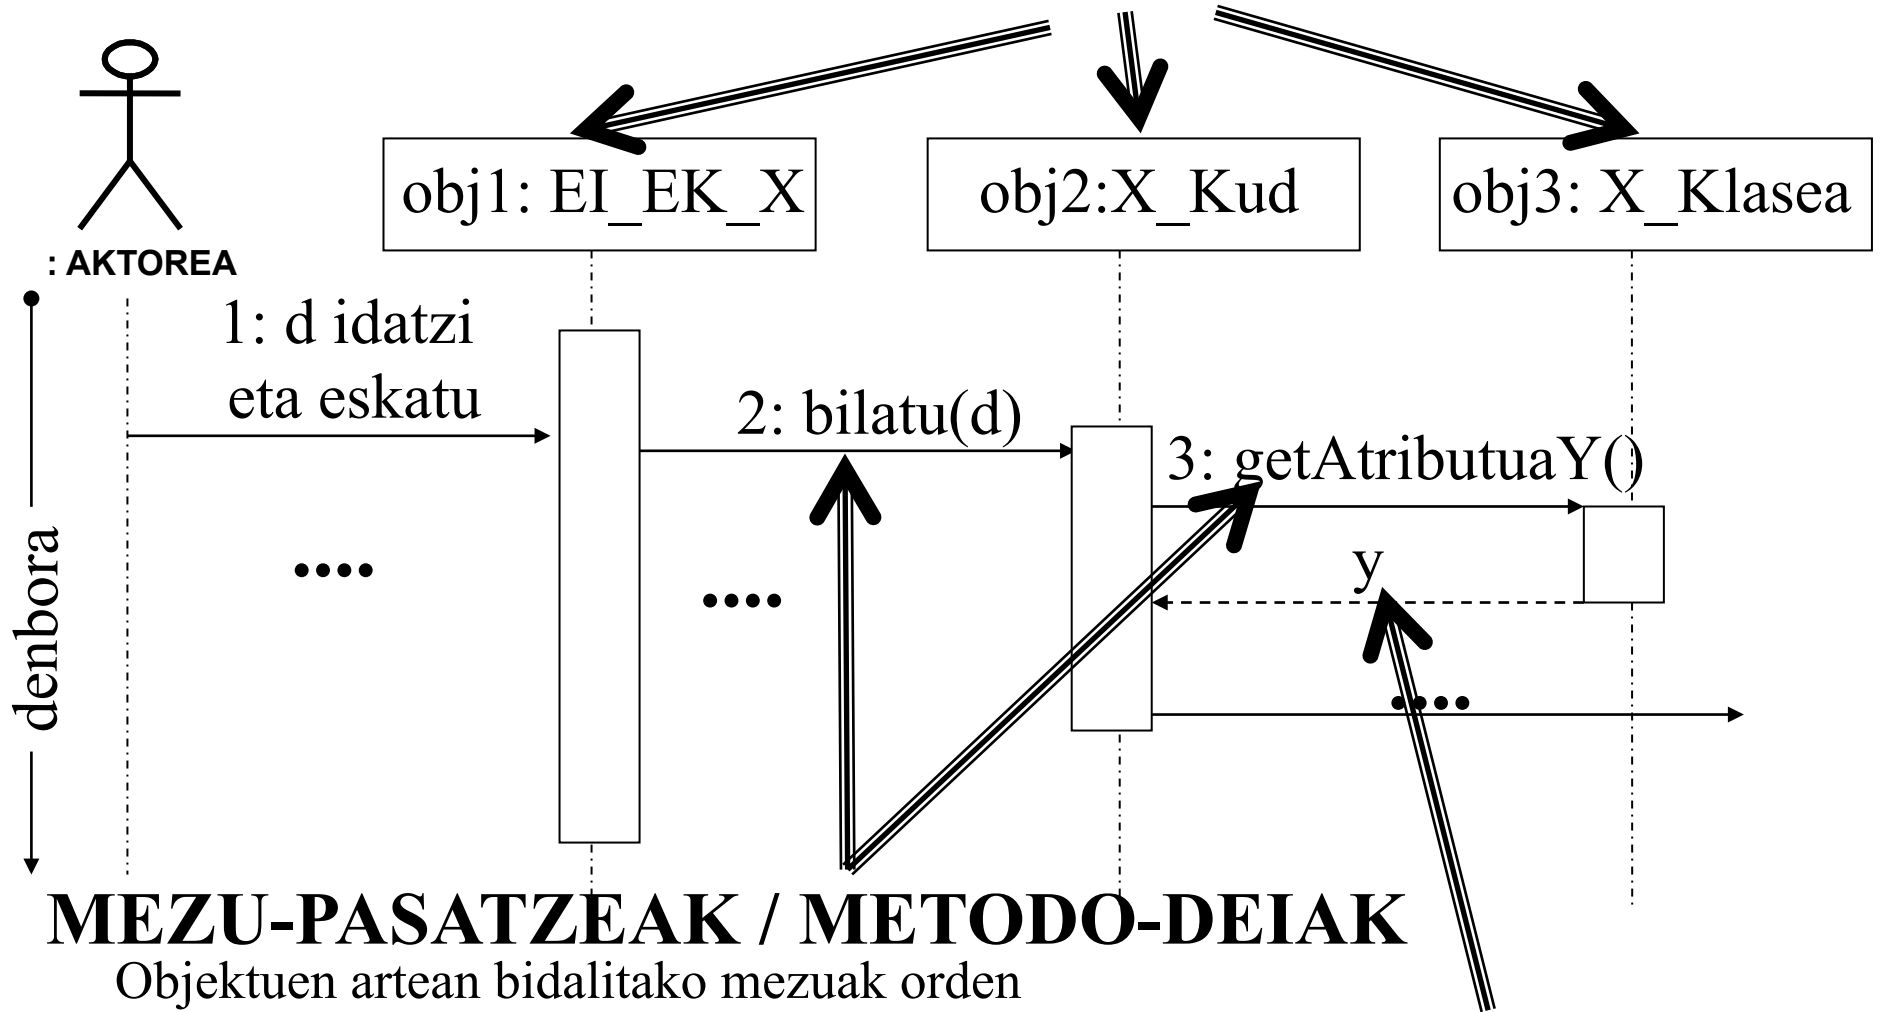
obj1: EI_EK_X
obj2:X_Kud
obj3: X_Klasea
: AKTOREA
1: d idatzi eta eskatu
2: bilatu(d)
3: getAtributuaY()
y
....
....
....
denbora
MEZU-PASATZEAK / METODO-DEIAK
Objektuen artean bidalitako mezuak orden